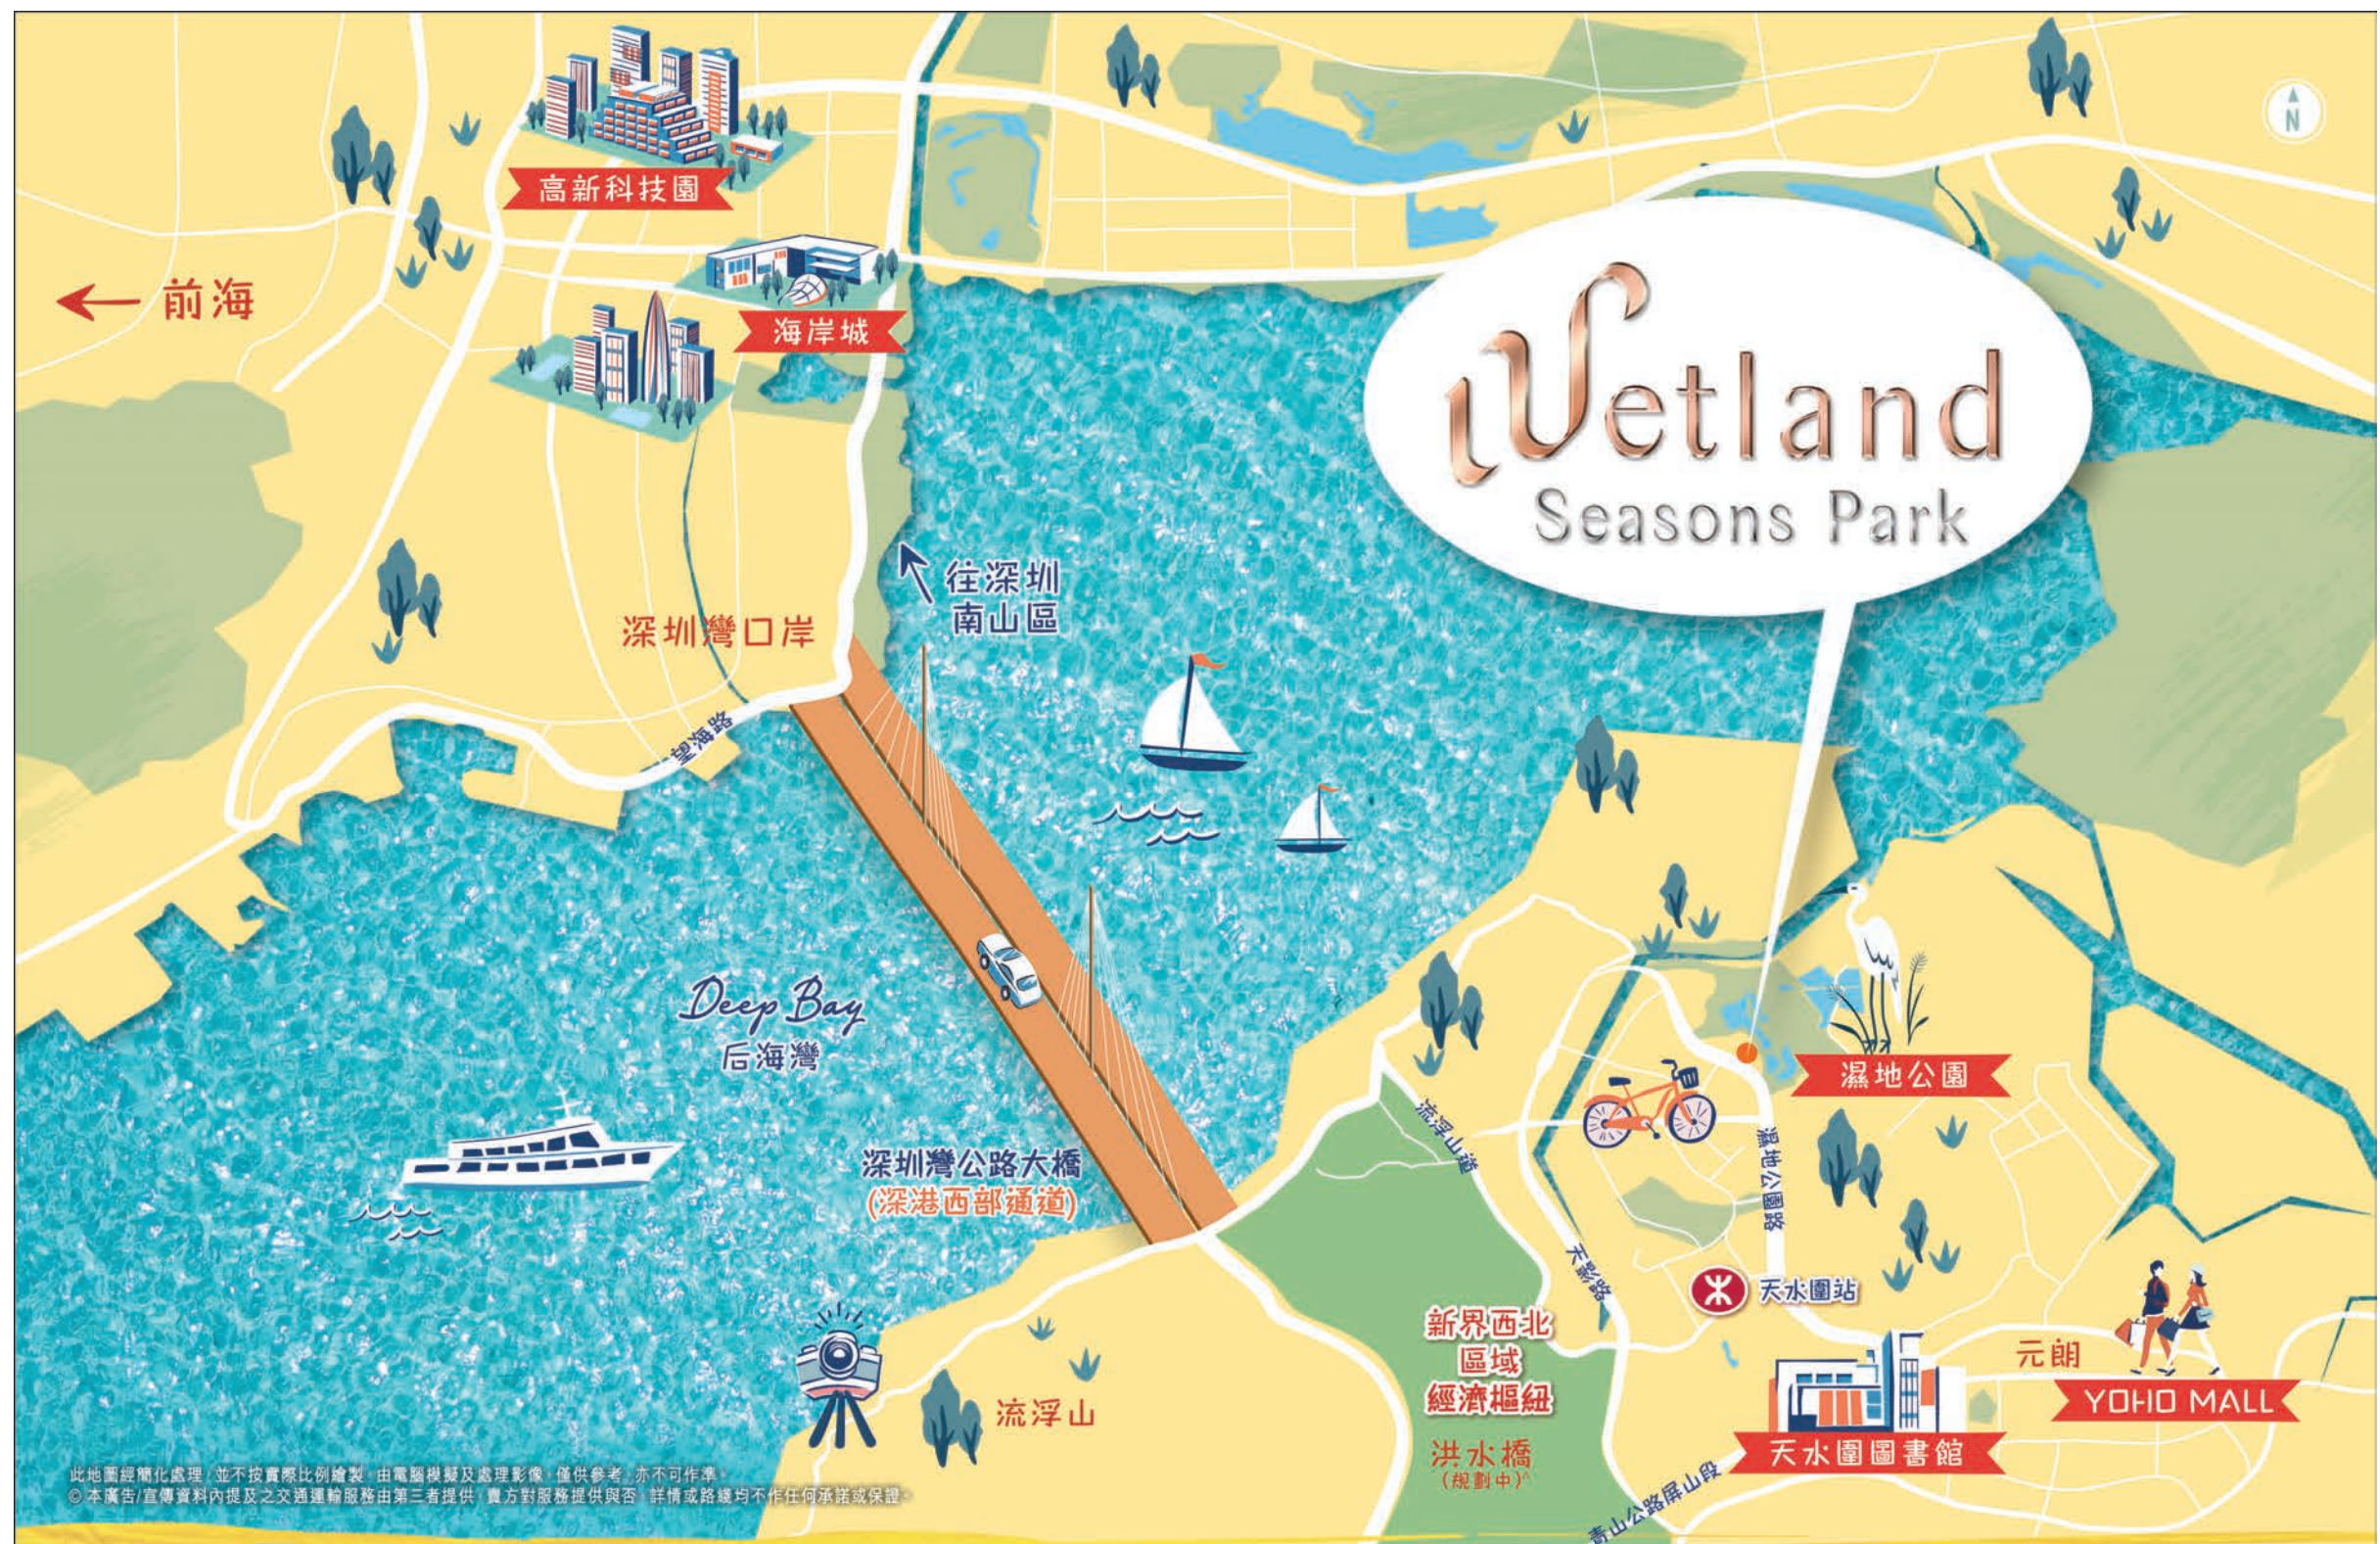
高新科技園

← 前海

海岸城

N

Wetland
Seasons Park

往深圳
南山區

深圳灣口岸

望海路

Deep Bay
后海灣

深圳灣公路大橋
(深港西部通道)

流浮山道

濕地公園

濕地公園路

天影路

天水圍站

元朗

YOHO MALL

新界西北
區域
經濟樞紐

洪水橋
(規劃中)

天水圍圖書館

流浮山

青山公路屏山段

此地圖經簡化處理，並不按實際比例繪製，由電腦模擬及處理影像，僅供參考，亦不可作準。
© 本廣告/宣傳資料內提及之交通運輸服務由第三者提供，賣方對服務提供與否、詳情或路線均不作任何承諾或保證。